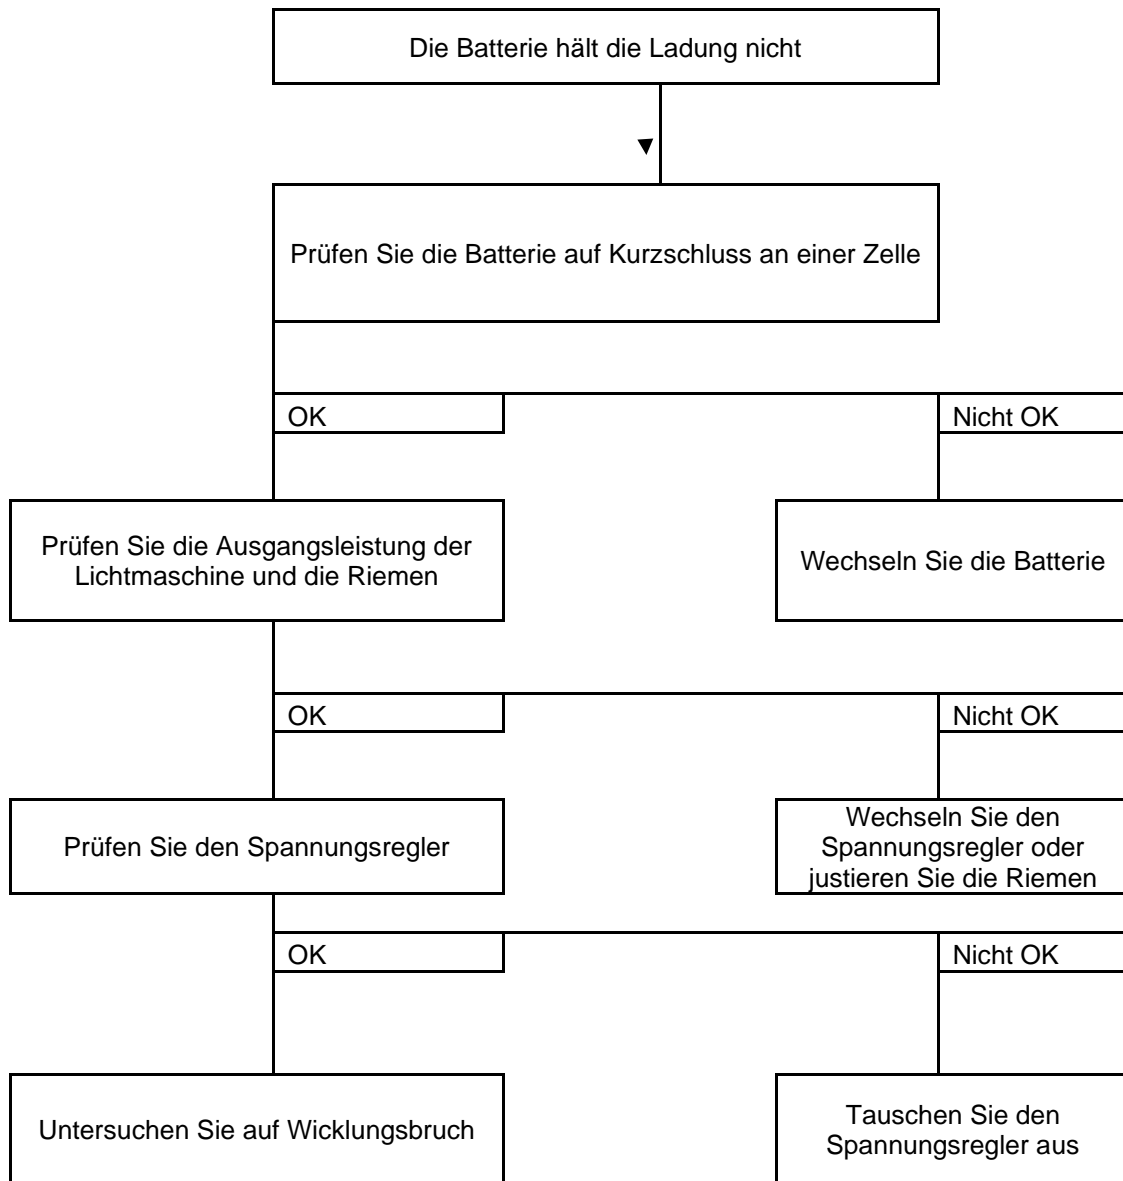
Die Batterie hält die Ladung nicht

Prüfen Sie die Batterie auf Kurzschluss an einer Zelle

OK

Nicht OK

Prüfen Sie die Ausgangsleistung der Lichtmaschine und die Riemen

Wechseln Sie die Batterie

OK

Nicht OK

Prüfen Sie den Spannungsregler

Wechseln Sie den Spannungsregler oder justieren Sie die Riemen

OK

Nicht OK

Untersuchen Sie auf Wicklungsbruch

Tauschen Sie den Spannungsregler aus